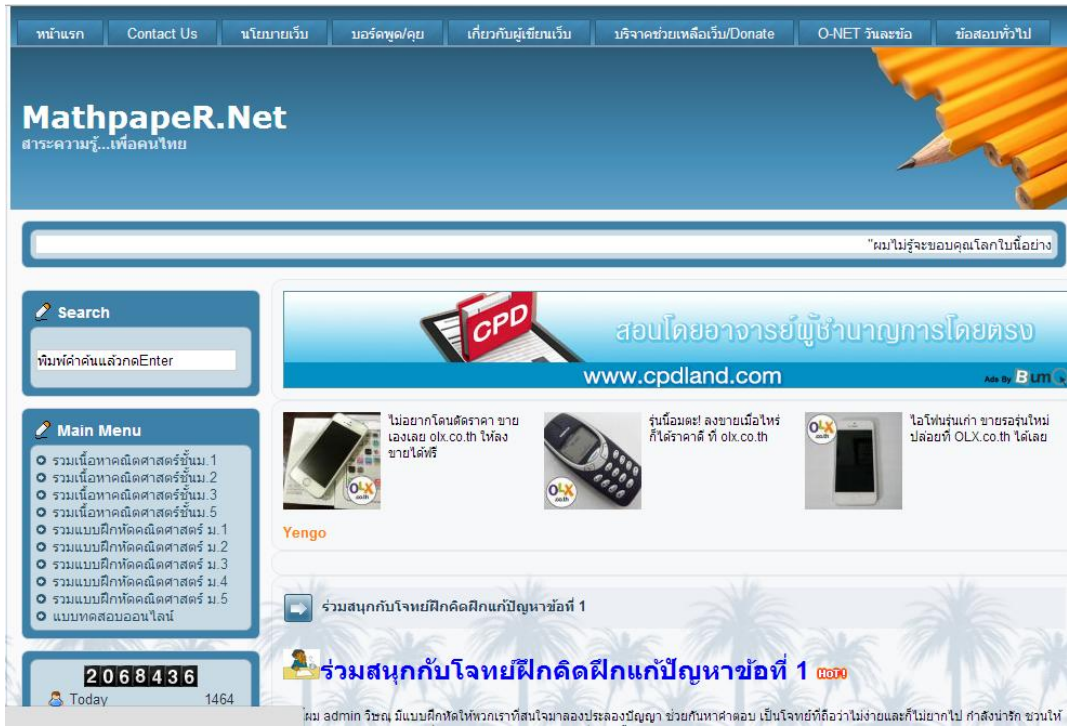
หน้าแรก | Contact Us | นโยบายเว็บ | บอร์ดพูดคุย | เกี่ยวกับผู้เขียนเว็บ | บริจาคช่วยเหลือเว็บ/Donate | O-NET วันละข้อ | ข้อสอบทั่วไป

MathpapeR.Net
สาระความรู้...เพื่อคนไทย

"ผมไม่รู้จะขอบคุณโลกใบนี้อย่าง

Search
พิมพ์คำค้นแล้วกดEnter

Main Menu
รวมเนื้อหาคณิตศาสตร์ชั้นม.1
รวมเนื้อหาคณิตศาสตร์ชั้นม.2
รวมเนื้อหาคณิตศาสตร์ชั้นม.3
รวมเนื้อหาคณิตศาสตร์ชั้นม.5
รวมแบบฝึกหัดคณิตศาสตร์ ม.1
รวมแบบฝึกหัดคณิตศาสตร์ ม.2
รวมแบบฝึกหัดคณิตศาสตร์ ม.3
รวมแบบฝึกหัดคณิตศาสตร์ ม.4
รวมแบบฝึกหัดคณิตศาสตร์ ม.5
แบบทดสอบออนไลน์

2068436
Today 1464

CPD
สอนโดยอาจารย์ผู้ชำนาญการโดยตรง
www.cpdland.com
Ads By B

ไม่อยากโดนตัดราคา ขายเองเลย olx.co.th ให้ลงขายได้ฟรี
รุ่นนี้อมตะ! ลงขายเมื่อไหร่ก็ได้ราคาดี ที่ olx.co.th
ไอโฟนรุ่นเก่า ขายรอรุ่นใหม่ ปล่อยที่ OLX.co.th ได้เลย

Yengo

ร่วมสนุกกับโจทย์ฝึกคิดฝึกแก้ปัญหาข้อที่ 1

ร่วมสนุกกับโจทย์ฝึกคิดฝึกแก้ปัญหาข้อที่ 1 HOT

ผม admin วิชญ มีแบบฝึกหัดให้พวกเราที่สนใจมาลองประลองปัญญา ช่วยกันหาคำตอบ เป็นโจทย์ที่ถือว่าไม่ง่ายและก็ไม่ยากไป กำลังน่ารัก ชวนให้